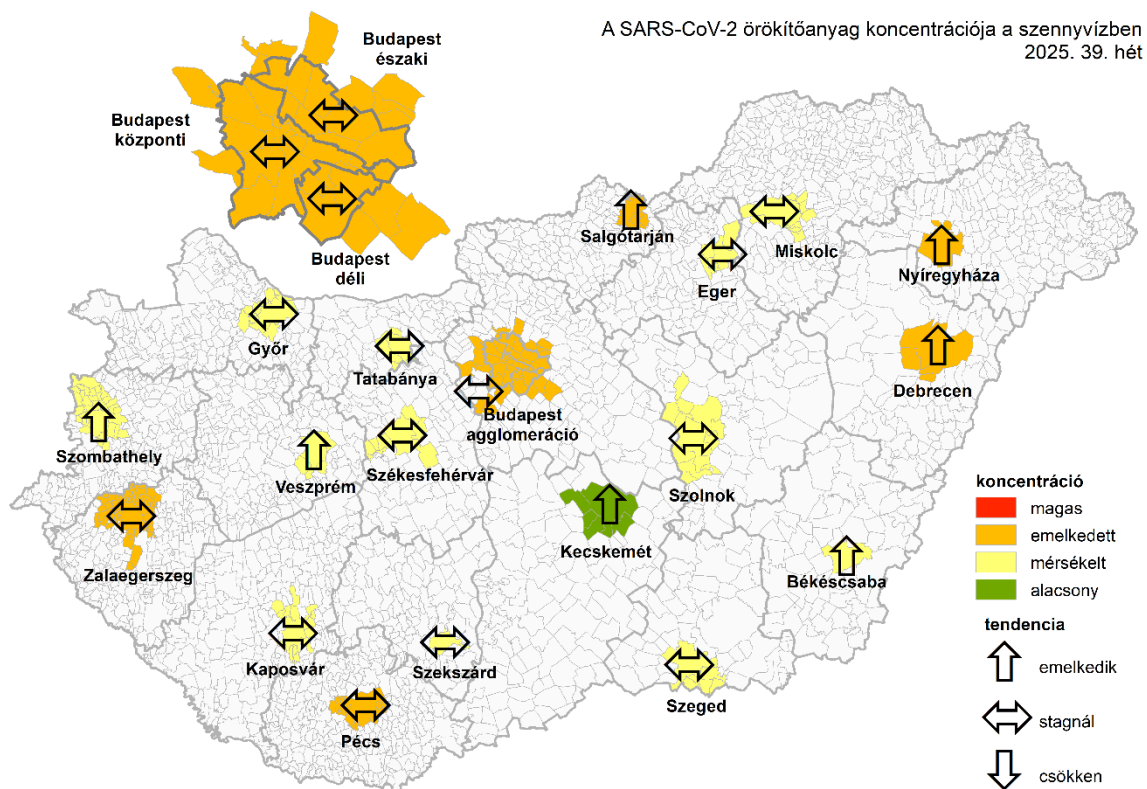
A SARS-CoV-2 örökítőanyag koncentrációja a szennyvízben
2025. 39. hét

Budapest északi

Budapest központi

Budapest déli

Salgotarján

Miskolc

Eger

Nyíregyháza

Győr

Tatabánya

Budapest agglomeráció

Debrecen

Szombathely

Veszprém

Székesfehérvár

Szolnok

Zalaegerszeg

Kecskemét

Békéscsaba

Kaposvár

Szekszárd

Szeged

Pécs

koncentráció
magas
emelkedett
mérsékelt
alacsony

tendencia
emelkedik
stagnál
csökken